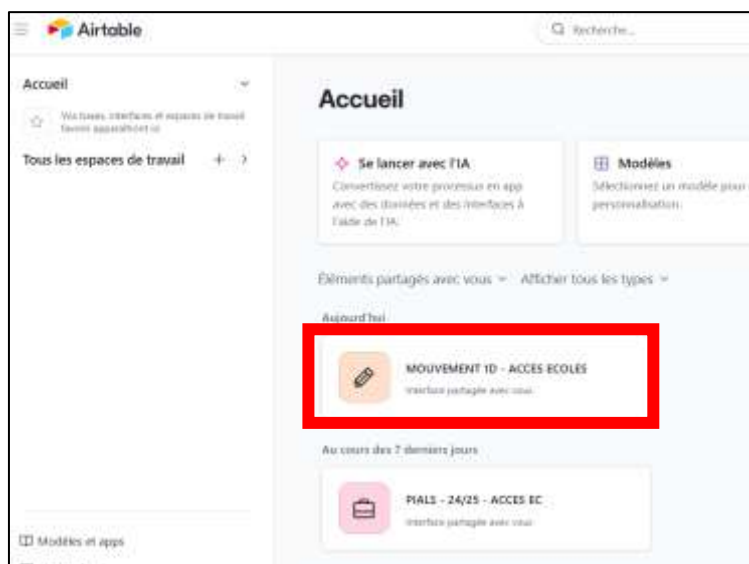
Airtable

Recherche...

Accueil

Vos bases, interfaces et espaces de travail favoris apparaîtront ici

Tous les espaces de travail

Modèles et apps

Accueil

Se lancer avec l'IA

Convertissez votre processus en app avec des données et des interfaces à l'aide de l'IA.

Modèles

Sélectionnez un modèle pour personnalisation.

Éléments partagés avec vous

Afficher tous les types

Aujourd'hui

MOUVEMENT 1D - ACCES ECOLES

Interface partagée avec vous

Au cours des 7 derniers jours

PIALS - 24/25 - ACCES EC

Interface partagée avec vous